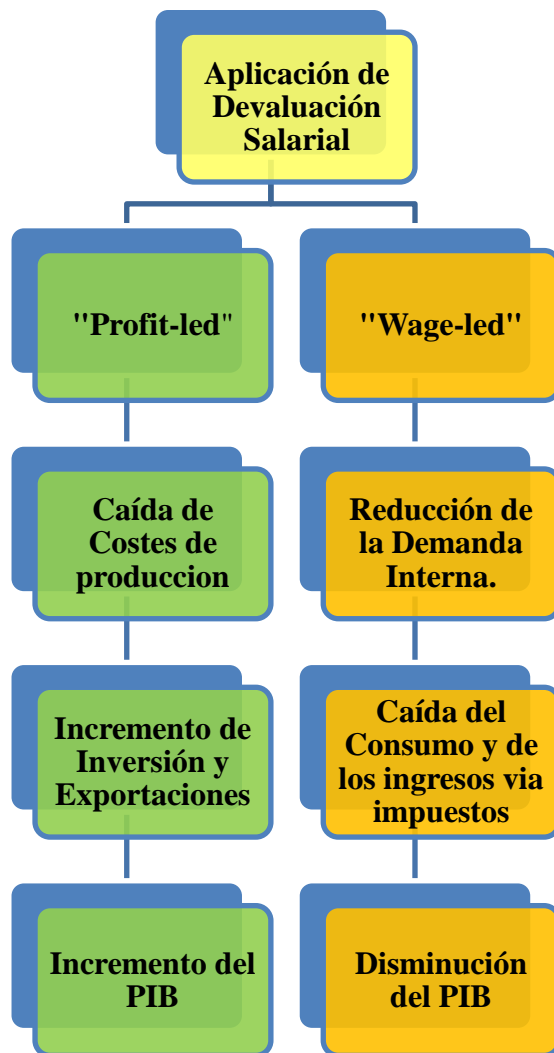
Aplicación de Devaluación Salarial

"Profit-led"

Caída de Costes de produccion

Incremento de Inversión y Exportaciones

Incremento del PIB

"Wage-led"

Reducción de la Demanda Interna.

Caída del Consumo y de los ingresos via impuestos

Disminución del PIB